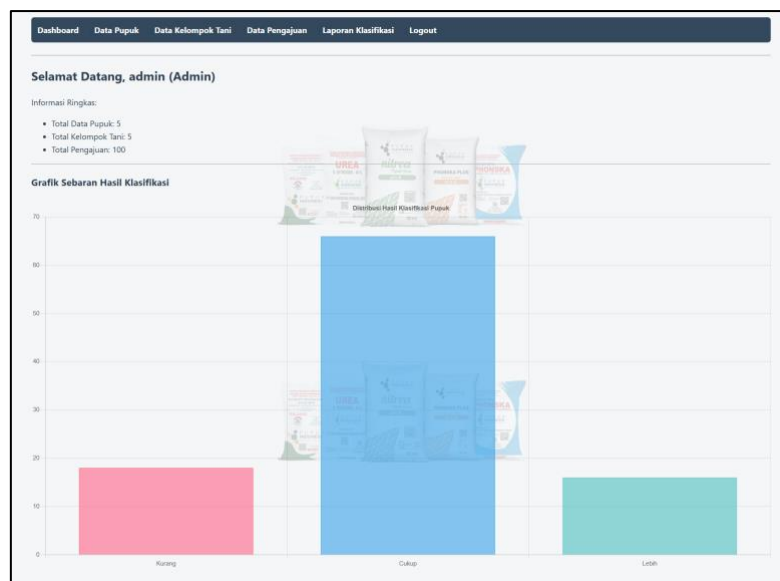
Dashboard Data Pupuk Data Kelompok Tani Data Pengajuan Laporan Klasifikasi Logout

Selamat Datang, admin (Admin)

Informasi Ringkas:

- Total Data Pupuk: 5
- Total Kelompok Tani: 5
- Total Pengajuan: 100

Grafik Sebaran Hasil Klasifikasi

Distribusi Hasil Klasifikasi Pupuk

70
60
50
40
30
20
10
0

Kurang Cukup Lebih